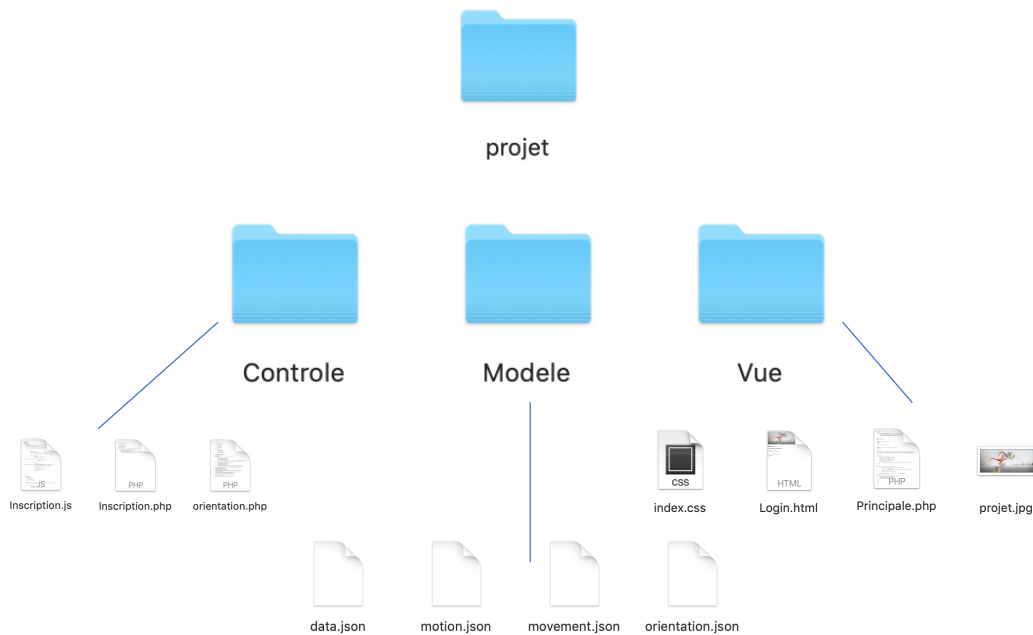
projet

Controle

Modele

Vue

JS
Inscription.js

PHP
Inscription.php

PHP
orientation.php

CSS
index.css

HTML
Login.html

PHP
Principale.php

projet.jpg

data.json

motion.json

movement.json

orientation.json